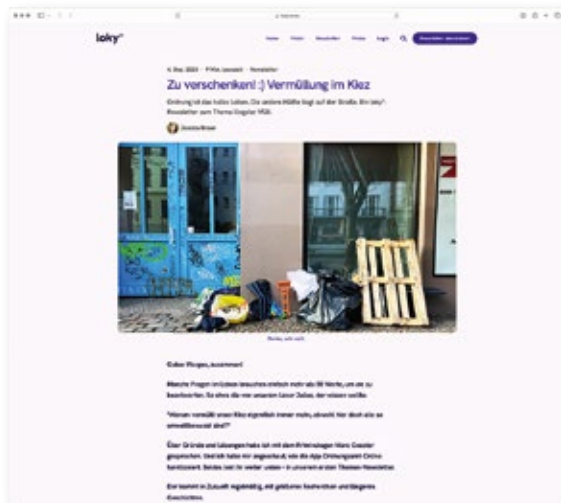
laky°

Home Kiez Newsletter Preise Login

Zu verschenken! :) Vermüllung im Kiez

Ordnung ist das halbe Leben. Die andere Hälfte liegt auf der Straße. Ein laky°-Newsletter zum Thema illegaler Müll.

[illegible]

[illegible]

Guten Morgen, zusammen!

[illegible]

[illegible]

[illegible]

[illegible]